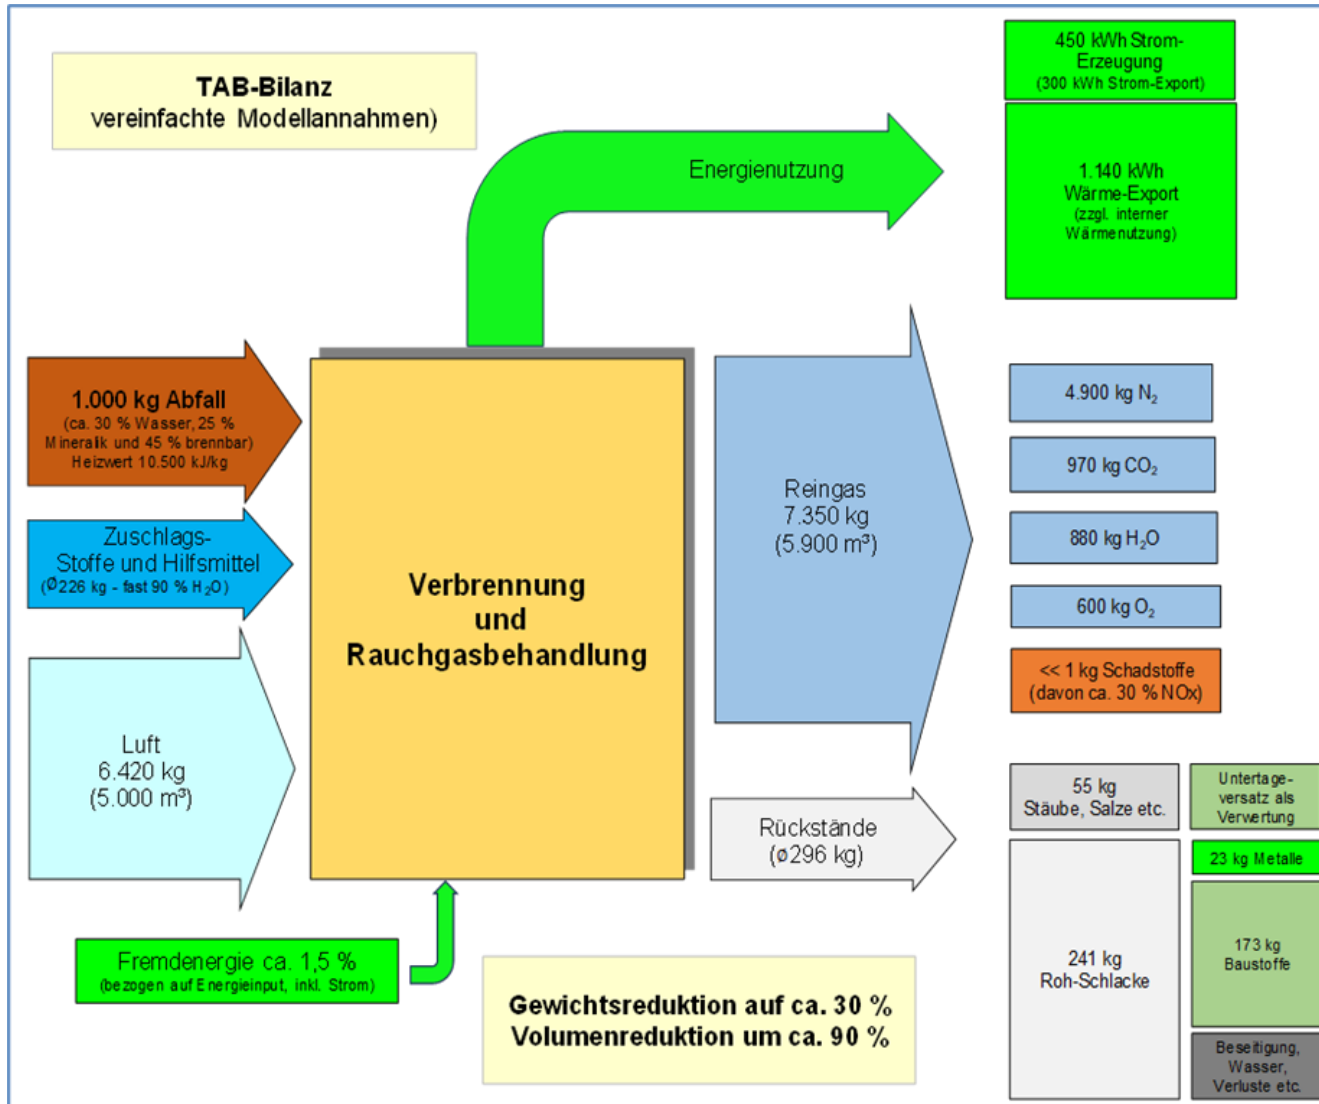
TAB-Bilanz
vereinfachte Modellannahmen)

Energienutzung

450 kWh Strom-Erzeugung
(300 kWh Strom-Export)

1.140 kWh
Wärme-Export
(zzgl. interner Wärmenutzung)

1.000 kg Abfall
(ca. 30 % Wasser, 25 % Mineralik und 45 % brennbar)
Heizwert 10.500 kJ/kg

Zuschlags-Stoffe und Hilfsmittel
(Ø226 kg - fast 90 % $H_2O$)

Luft
6.420 kg
(5.000 m³)

Verbrennung
und
Rauchgasbehandlung

Reingas
7.350 kg
(5.900 m³)

4.900 kg $N_2$

970 kg $CO_2$

880 kg $H_2O$

600 kg $O_2$

<< 1 kg Schadstoffe
(davon ca. 30 % NOx)

Rückstände
(ø296 kg)

55 kg
Stäube, Salze etc.

Untertage-versatz als Verwertung

23 kg Metalle

241 kg
Roh-Schlacke

173 kg
Baustoffe

Beseitigung, Wasser, Verluste etc.

Fremdenergie ca. 1,5 %
(bezogen auf Energieinput, inkl. Strom)

Gewichtsreduktion auf ca. 30 %
Volumenreduktion um ca. 90 %